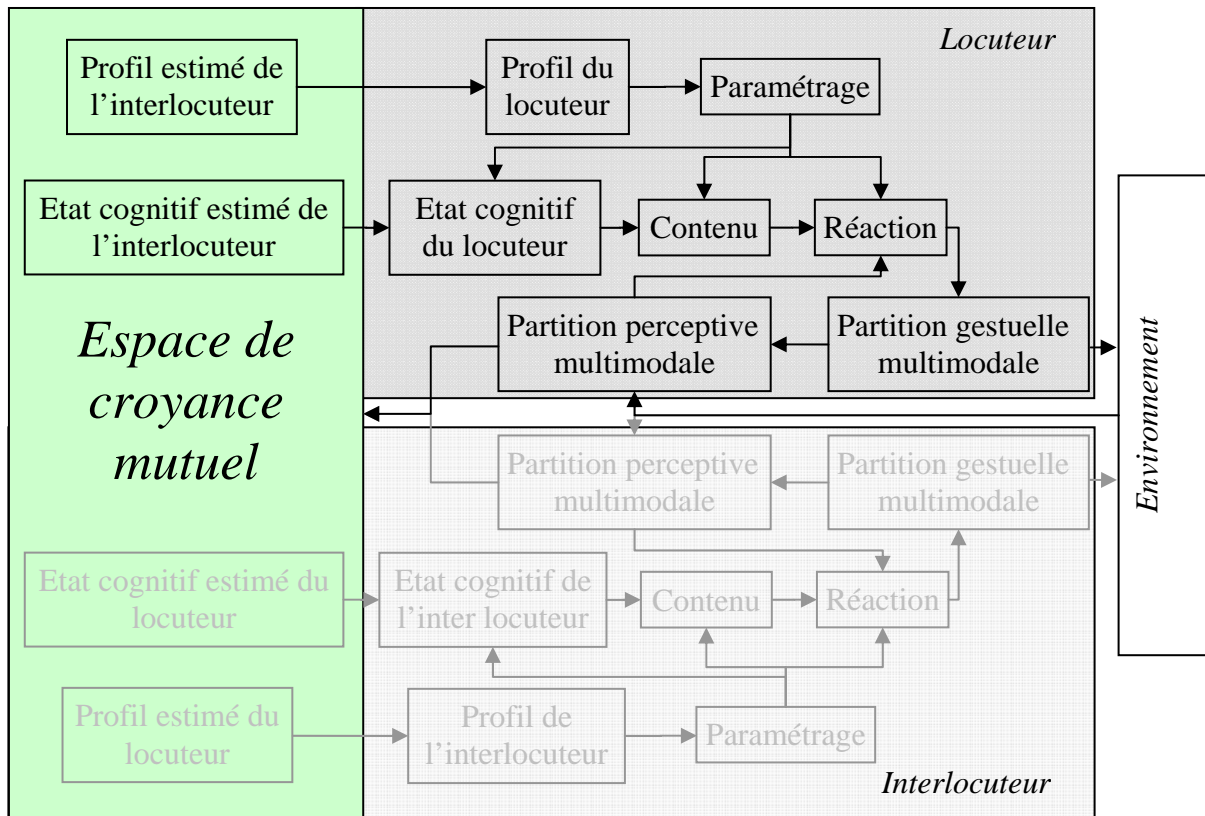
Locuteur

Profil estimé de l'interlocuteur

Profil du locuteur

Paramétrage

Etat cognitif estimé de l'interlocuteur

Etat cognitif du locuteur

Contenu

Réaction

Partition perceptive multimodale

Partition gestuelle multimodale

Espace de croyance mutuel

Environnement

Partition perceptive multimodale

Partition gestuelle multimodale

Etat cognitif estimé du locuteur

Etat cognitif de l'inter locuteur

Contenu

Réaction

Profil estimé du locuteur

Profil de l'interlocuteur

Paramétrage

Interlocuteur